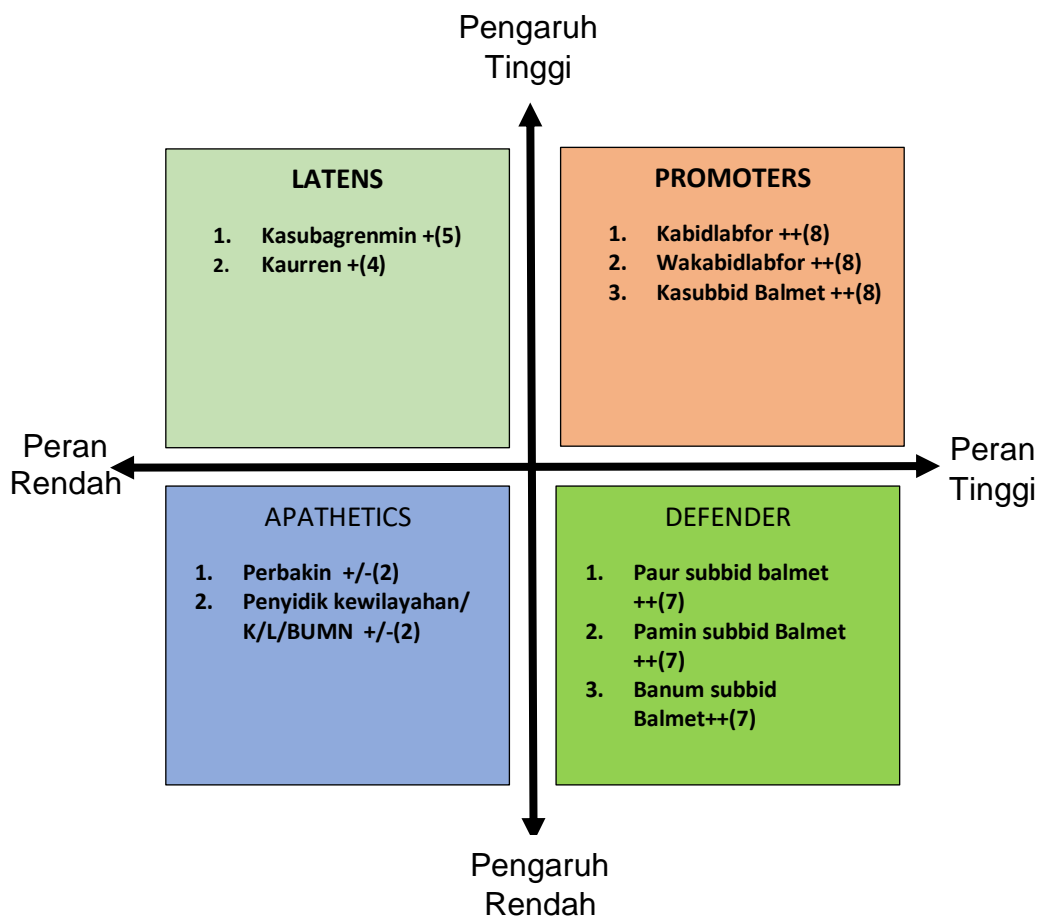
Pengaruh Tinggi

LATENS

1. Kasubagrenmin +(5)
2. Kaurren +(4)

PROMOTERS

1. Kabidlabfor ++(8)
2. Wakabidlabfor ++(8)
3. Kasubbid Balmet ++(8)

Peran Rendah

Peran Tinggi

APATHETICS

1. Perbakin +/-(2)
2. Penyidik kewilayahan/ K/L/BUMN +/-(2)

DEFENDER

1. Paur subbid balmet ++(7)
2. Pamin subbid Balmet ++(7)
3. Banum subbid Balmet++(7)

Pengaruh Rendah